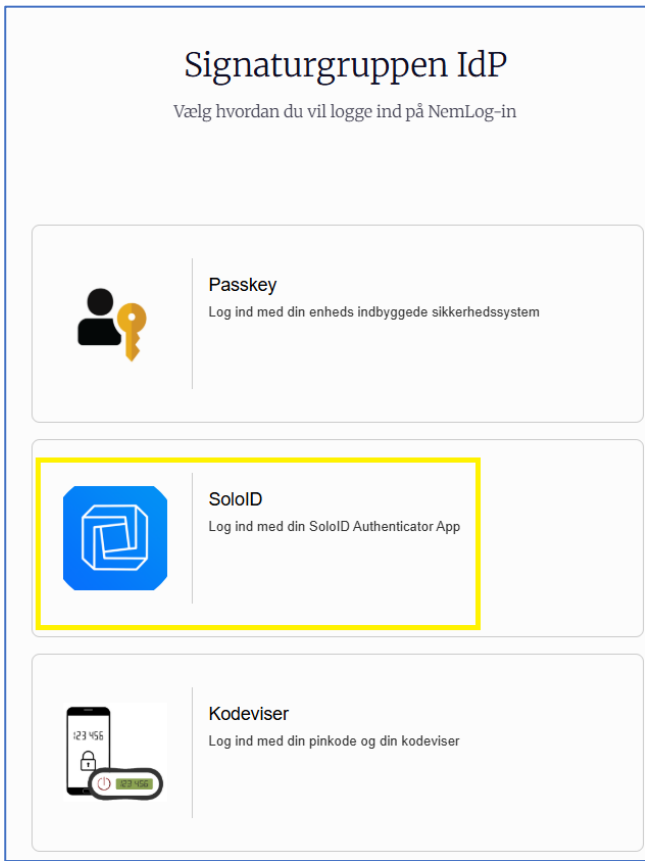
Signaturgruppen IdP

Vælg hvordan du vil logge ind på NemLog-in

Passkey

Log ind med din enheds indbyggede sikkerhedssystem

SoloID

Log ind med din SoloID Authenticator App

123456

123456

Kodeviser

Log ind med din pinkode og din kodeviser